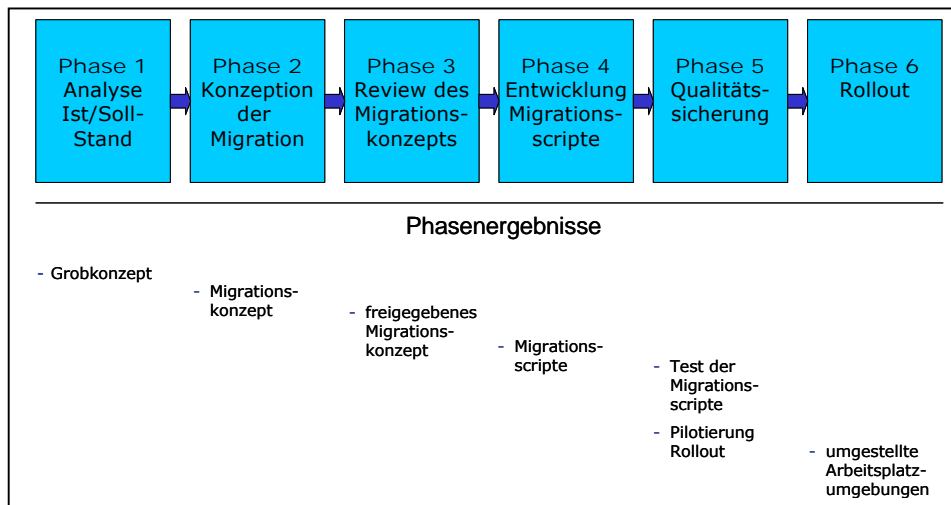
Phase 1
Analyse
Ist/Soll-Stand

Phase 2
Konzeption der Migration

Phase 3
Review des Migrationskonzepts

Phase 4
Entwicklung Migrationsscripte

Phase 5
Qualitätssicherung

Phase 6
Rollout

Phasenergebnisse

- Grobkonzept

- Migrationskonzept

- freigegebenes Migrationskonzept

- Migrationsscripte

- Test der Migrationsscripte

- Pilotierung Rollout

- umgestellte Arbeitsplatzumgebungen